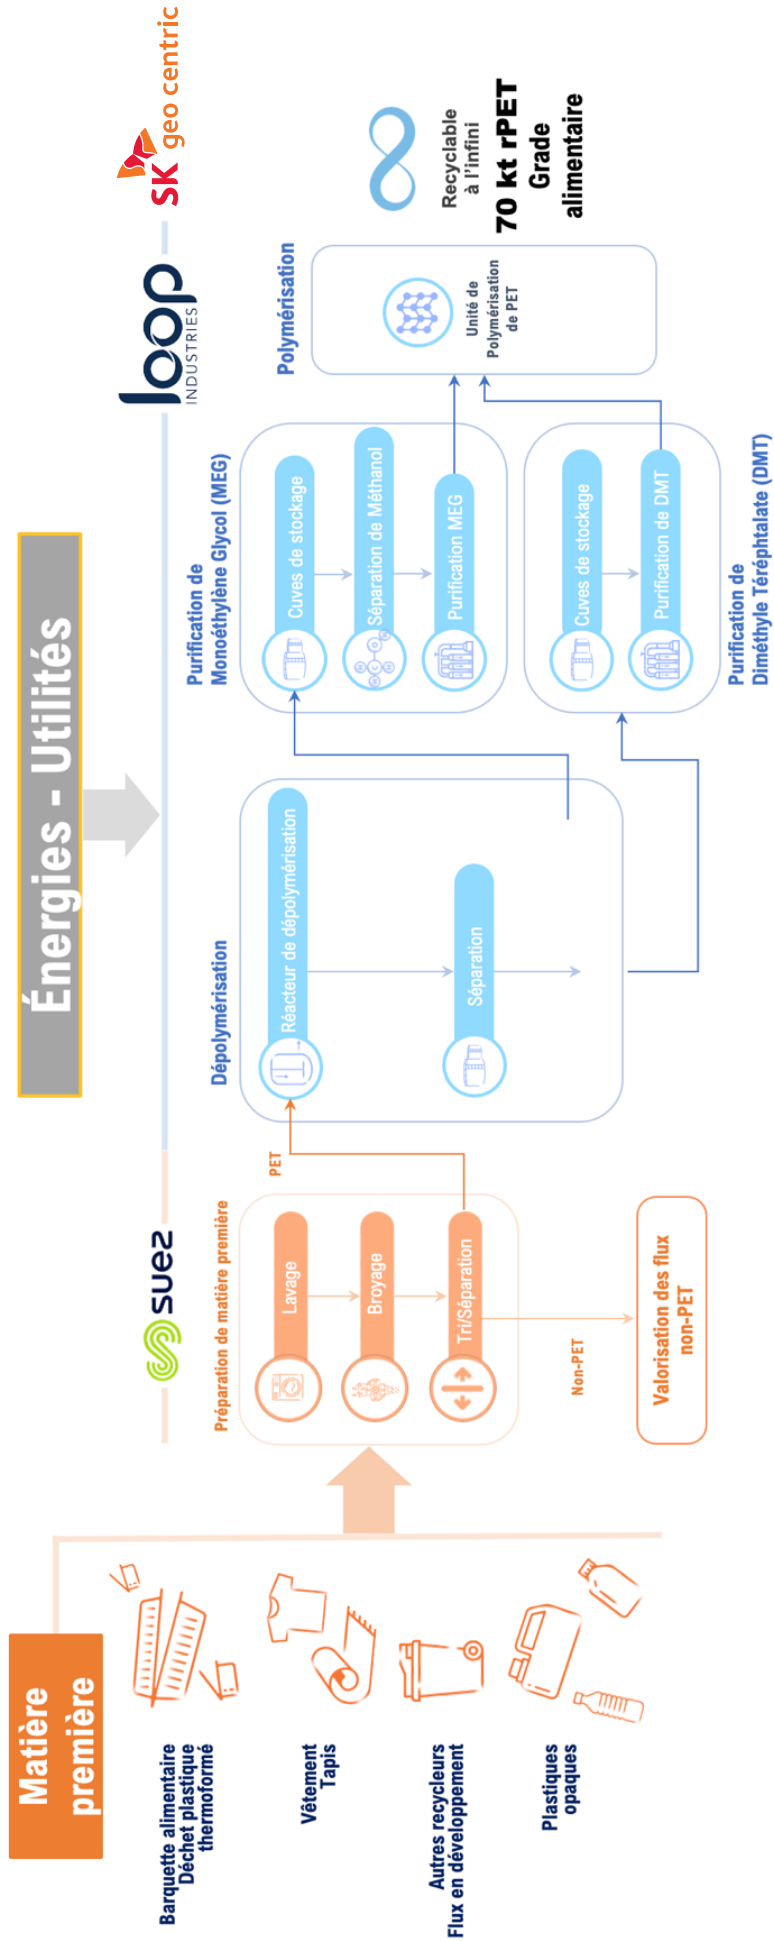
Matière première

Barquette alimentaire
Déchet plastique thermoformé

Vêtement
Tapis

Autres recycleurs
Flux en développement

Plastiques opaques

suez

Préparation de matière première

Lavage

Broyage

Tri/Séparation

PET

Non-PET

Valorisation des flux non-PET

Énergies - Utilités

Dépolymérisation

Réacteur de dépolymérisation

Séparation

Purification de Monoéthylène Glycol (MEG)

Cuves de stockage

Séparation de Méthanol

Purification MEG

Purification de Diméthyle Téréphtalate (DMT)

Cuves de stockage

Purification de DMT

loop INDUSTRIES

Polymérisation

Unité de Polymérisation de PET

SK geo centric

Recyclable à l'infini

70 kt rPET
Grade alimentaire